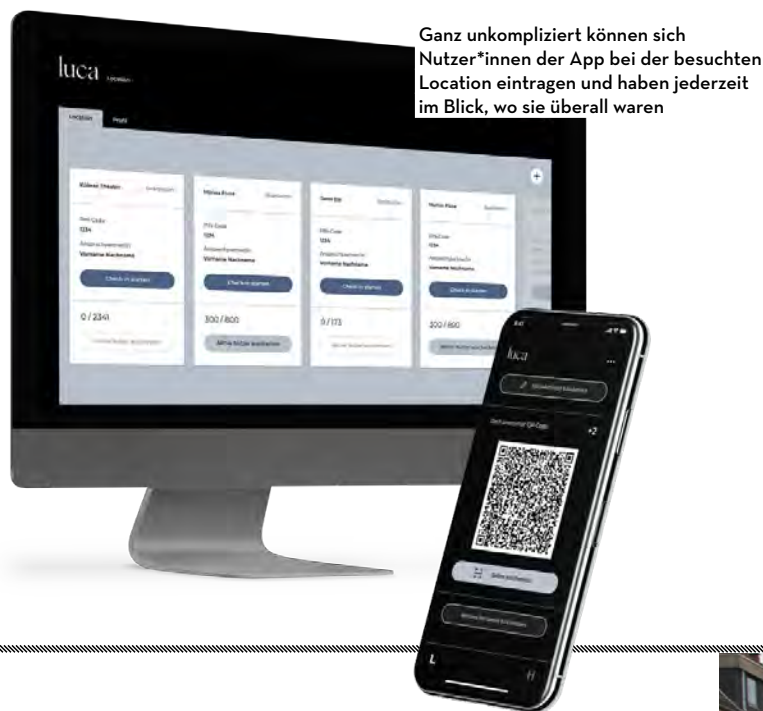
Ganz unkompliziert können sich Nutzer*innen der App bei der besuchten Location eintragen und haben jederzeit im Blick, wo sie überall waren

luca

Check-in starten

Check-in starten

Check-in starten

Check-in starten

0 / 2341

300 / 800

0 / 173

300 / 800

luca